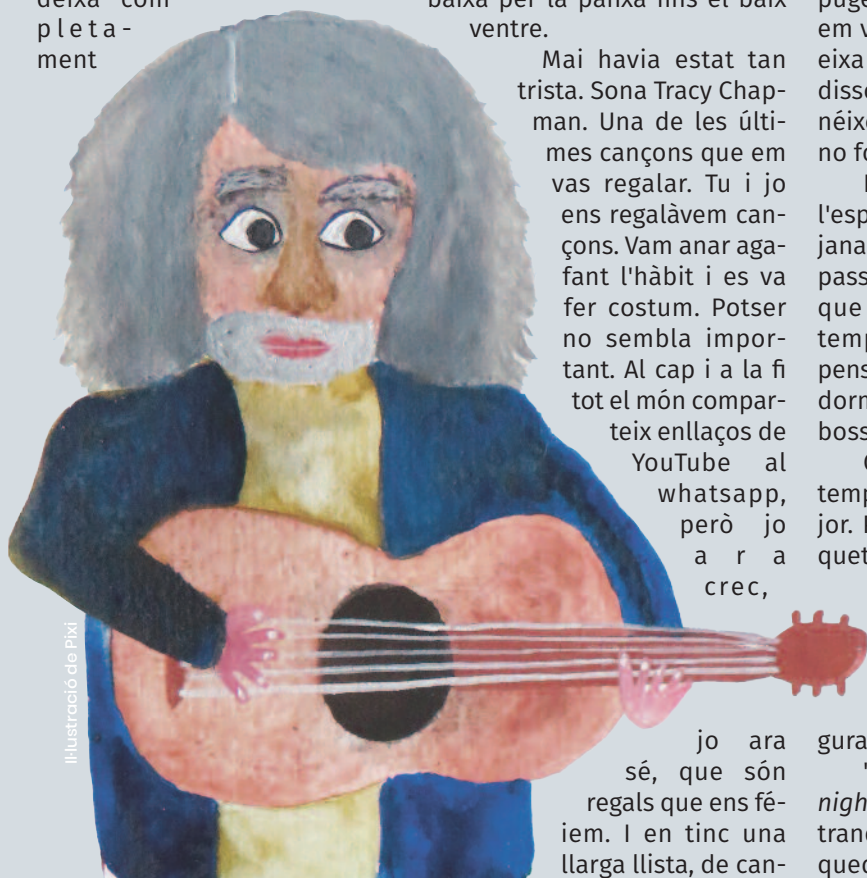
deixa com pletament

baixa per la panxa fins el baix ventre.

Mai havia estat tan trista. Sona Tracy Chapman. Una de les últimes cançons que em vas regalar. Tu i jo ens regalàvem cançons. Vam anar agafant l'hàbit i es va fer costum. Potser no sembla important. Al cap i a la fi tot el món comparteix enllaços de YouTube al whatsapp, però jo ara crec,

jo ara sé, que són regals que ens fé­iem. I en tinc una llarga llista, de can-

Il·lustració de Pixi

pug
em v
eixa
diss
néix
no f

l'esp
jana
pass
que
temp
pens
dorn
boss

temp
jor. 
quet

gura

nigh
tran
qued